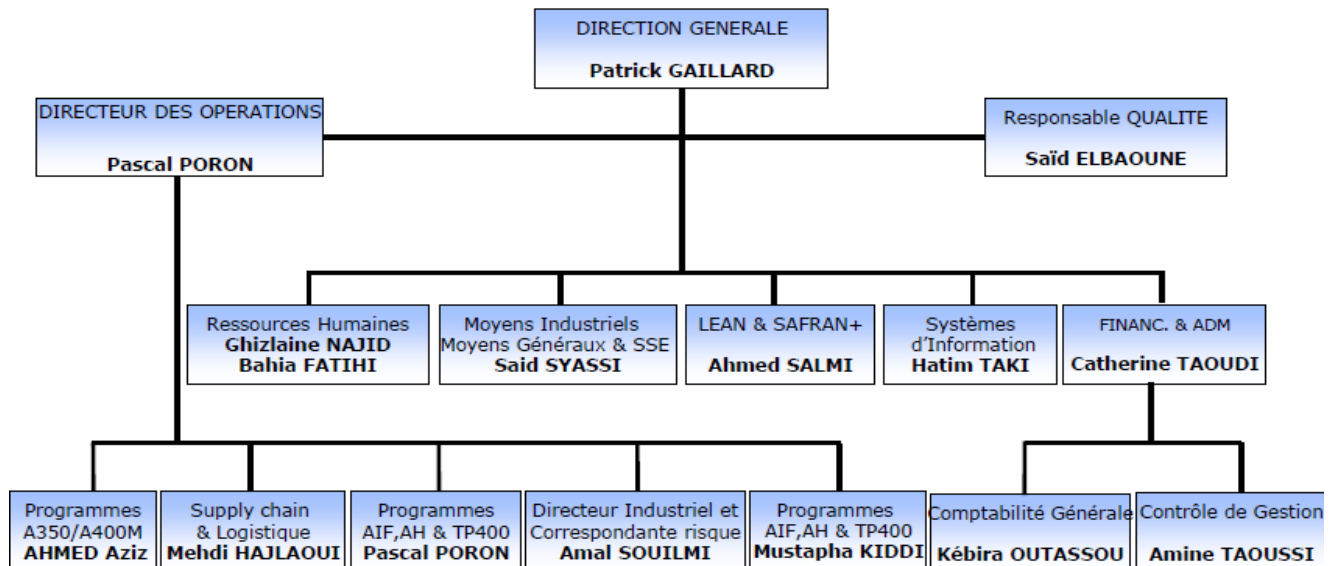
DIRECTION GENERALE
**Patrick GAILLARD**

DIRECTEUR DES OPERATIONS
**Pascal PORON**

Responsable QUALITE
**Saïd ELBAOUNE**

Ressources Humaines
**Ghizlaine NAJID**
**Bahia FATIHI**

Moyens Industriels
Moyens Généraux & SSE
**Said SYASSI**

LEAN & SAFRAN+
**Ahmed SALMI**

Systèmes d'Information
**Hatim TAKI**

FINANC. & ADM
**Catherine TAOUDI**

Programmes A350/A400M
**AHMED Aziz**

Supply chain & Logistique
**Mehdi HAJLAOUI**

Programmes AIF,AH & TP400
**Pascal PORON**

Directeur Industriel et Correspondante risque
**Amal SOUILMI**

Programmes AIF,AH & TP400
**Mustapha KIDDI**

Comptabilité Générale
**Kébira OUTASSOU**

Contrôle de Gestion
**Amine TAOUSSI**